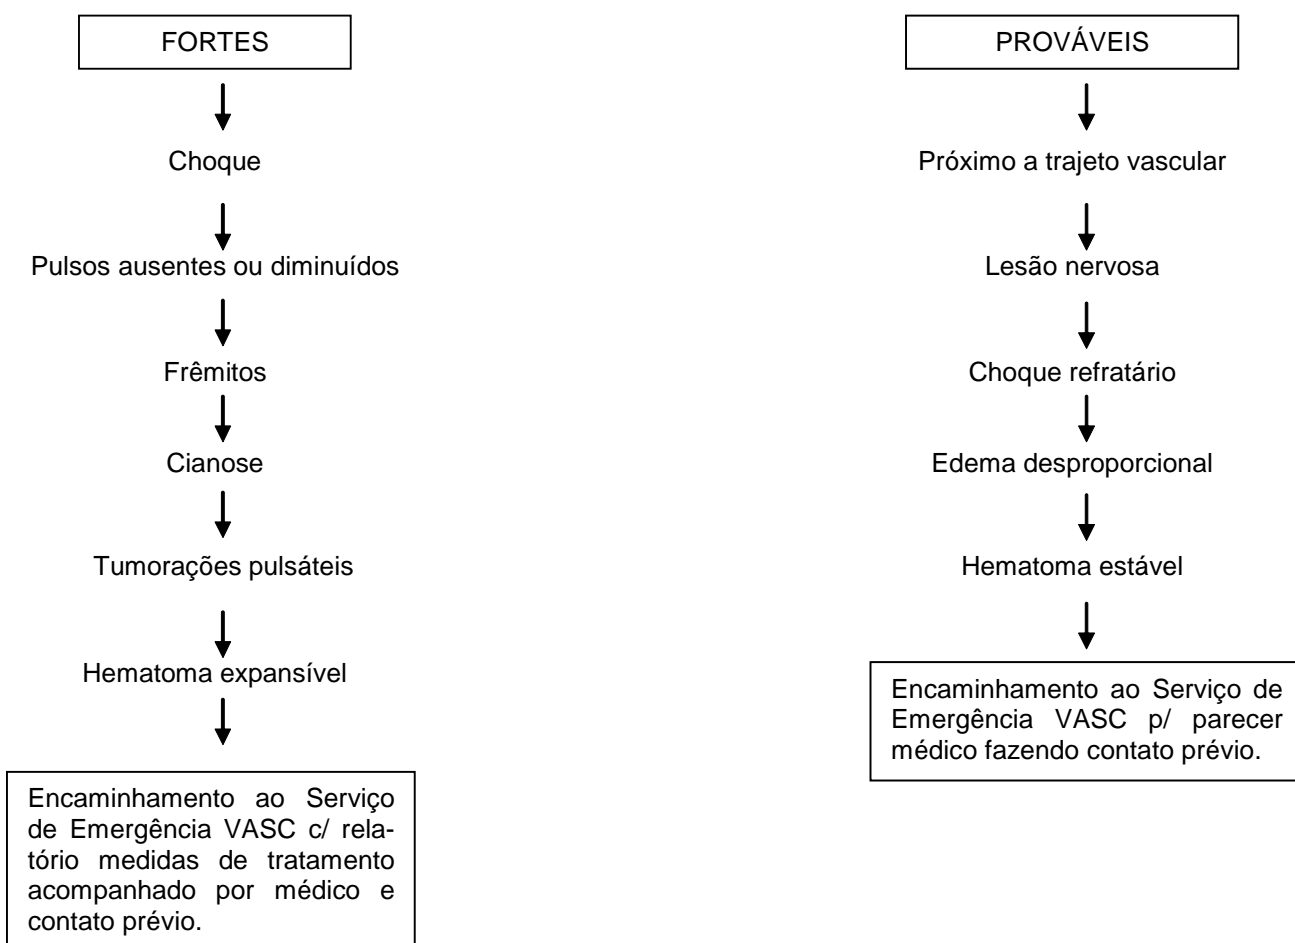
FORTES

Choque

Pulsos ausentes ou diminuídos

Frêmitos

Cianose

Tumorações pulsáteis

Hematoma expansível

Encaminhamento ao Serviço de Emergência VASC c/ relatório medidas de tratamento acompanhado por médico e contato prévio.

PROVÁVEIS

Próximo a trajeto vascular

Lesão nervosa

Choque refratário

Edema desproporcional

Hematoma estável

Encaminhamento ao Serviço de Emergência VASC p/ parecer médico fazendo contato prévio.